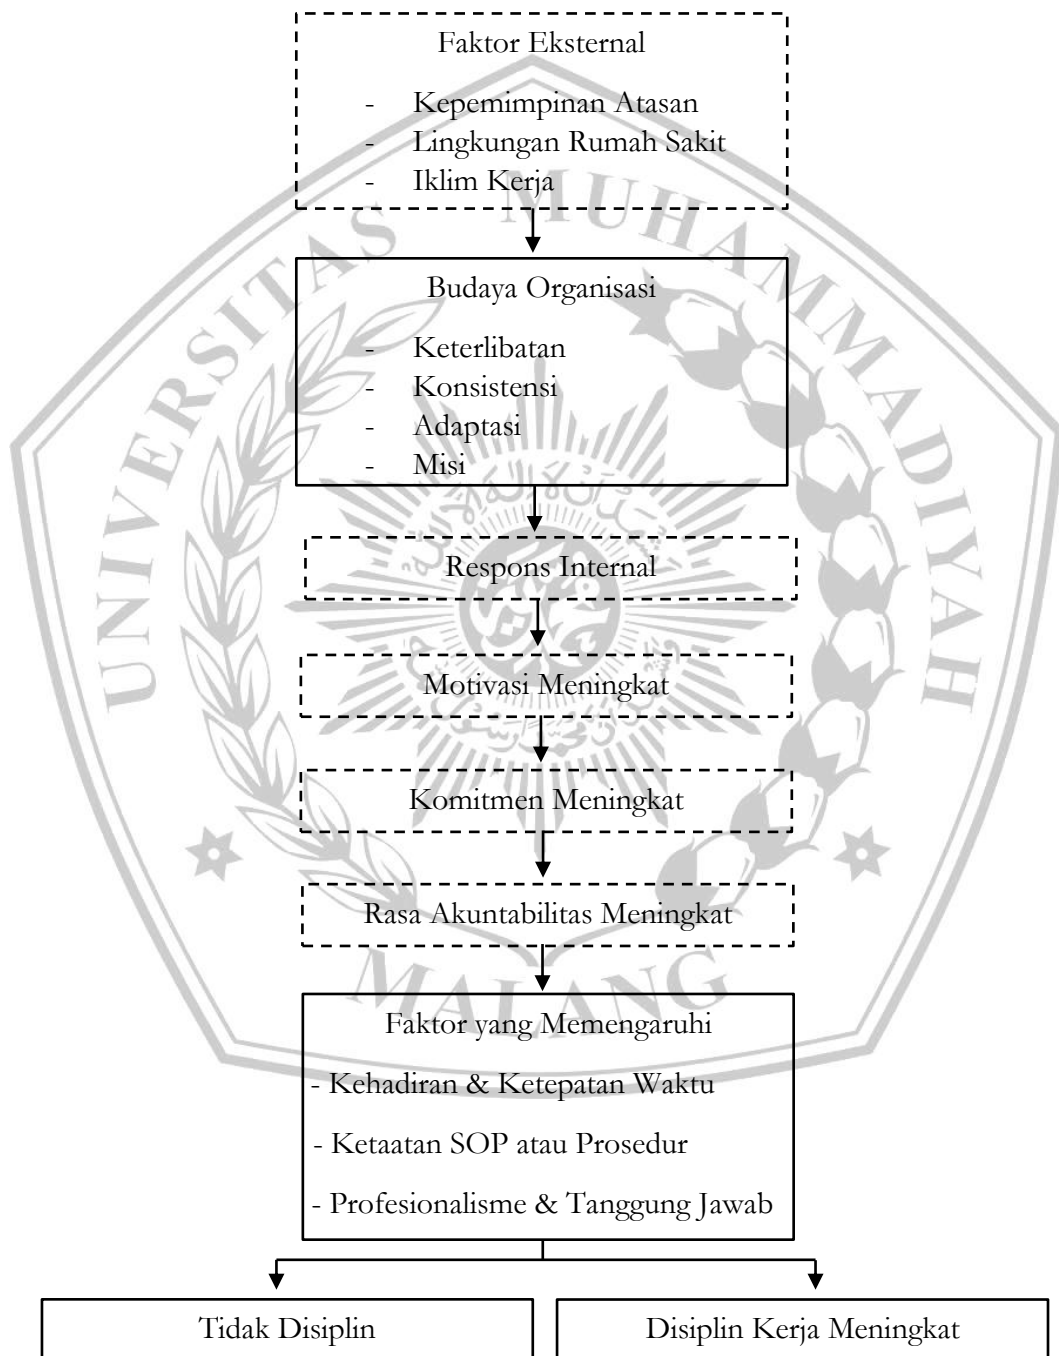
Faktor Eksternal

- Kepemimpinan Atasan
- Lingkungan Rumah Sakit
- Iklim Kerja

Budaya Organisasi

- Keterlibatan
- Konsistensi
- Adaptasi
- Misi

Respons Internal

Motivasi Meningkat

Komitmen Meningkat

Rasa Akuntabilitas Meningkat

Faktor yang Memengaruhi

- Kehadiran & Ketepatan Waktu
- Ketaatan SOP atau Prosedur
- Profesionalisme & Tanggung Jawab

Tidak Disiplin

Disiplin Kerja Meningkat

UNIVERSITAS MUHAMMADIYAH MALANG